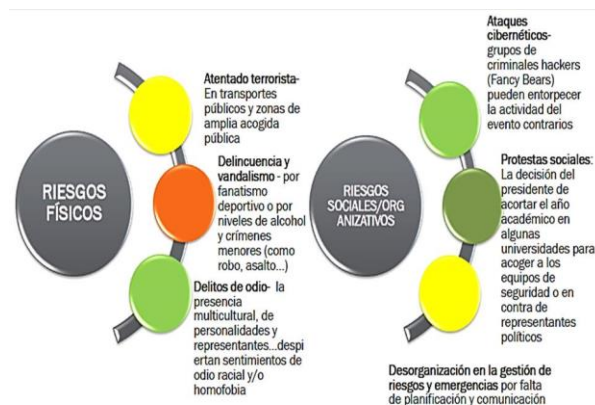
RIESGOS FÍSICOS

Atentado terrorista- En transportes públicos y zonas de amplia acogida pública

Delincuencia y vandalismo - por fanatismo deportivo o por niveles de alcohol y crímenes menores (como robo, asalto...)

Delitos de odio- la presencia multicultural, de personalidades y representantes...despiertan sentimientos de odio racial y/o homofobia

RIESGOS SOCIALES/ORGANIZATIVOS

Ataques cibernéticos- grupos de criminales hackers (Fancy Bears) pueden entorpecer la actividad del evento contrarios

Protestas sociales: La decisión del presidente de acortar el año académico en algunas universidades para acoger a los equipos de seguridad o en contra de representantes políticos

Desorganización en la gestión de riesgos y emergencias por falta de planificación y comunicación